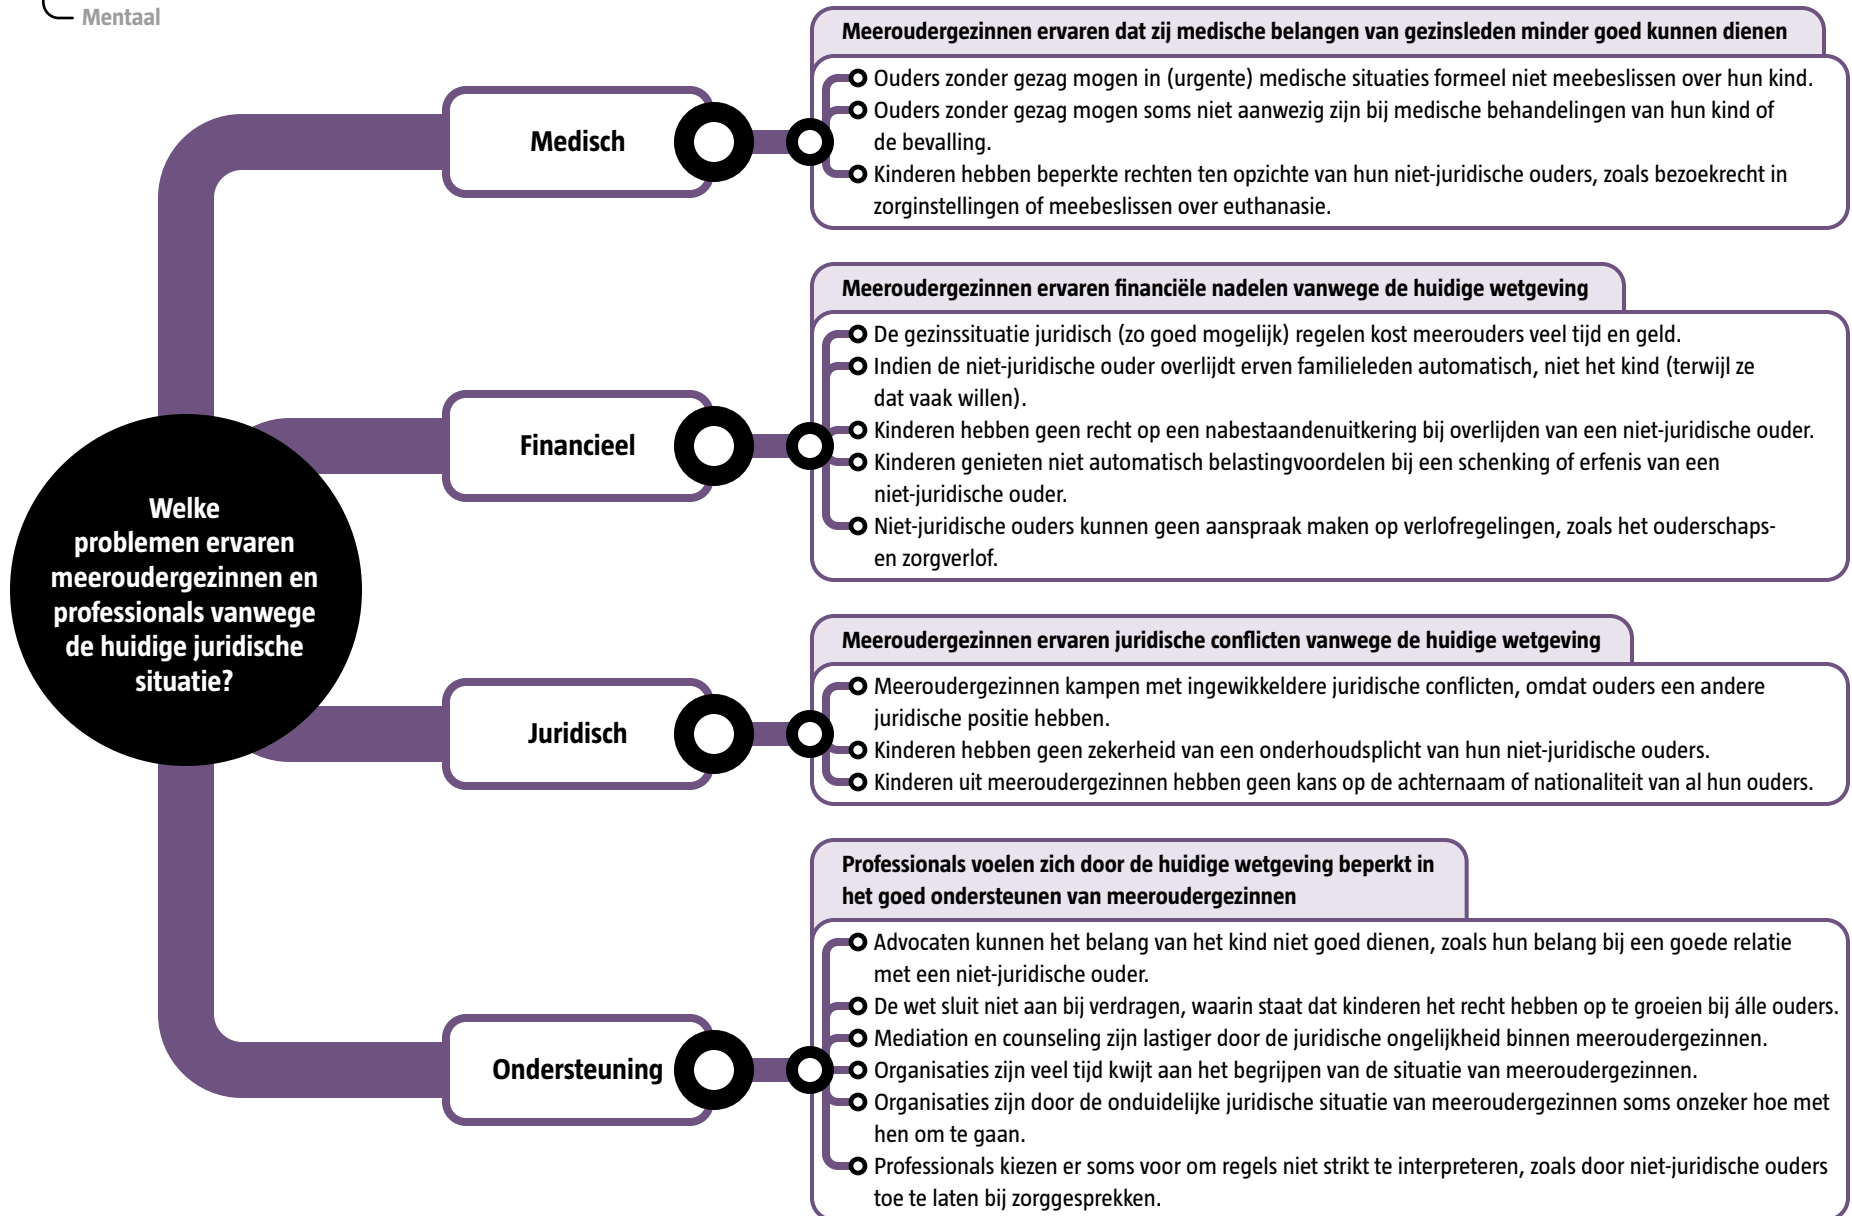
Mentaal

Welke problemen ervaren meeroudergezinnen en professionals vanwege de huidige juridische situatie?

Medisch

Meeroudergezinnen ervaren dat zij medische belangen van gezinsleden minder goed kunnen dienen

Ouders zonder gezag mogen in (urgente) medische situaties formeel niet meebeslissen over hun kind.
Ouders zonder gezag mogen soms niet aanwezig zijn bij medische behandelingen van hun kind of de bevalling.
Kinderen hebben beperkte rechten ten opzichte van hun niet-juridische ouders, zoals bezoekrecht in zorginstellingen of meebeslissen over euthanasie.

Financieel

Meeroudergezinnen ervaren financiële nadelen vanwege de huidige wetgeving

De gezinssituatie juridisch (zo goed mogelijk) regelen kost meerouders veel tijd en geld.
Indien de niet-juridische ouder overlijdt erven familieleden automatisch, niet het kind (terwijl ze dat vaak willen).
Kinderen hebben geen recht op een nabestaandenuitkering bij overlijden van een niet-juridische ouder.
Kinderen genieten niet automatisch belastingvoordelen bij een schenking of erfenis van een niet-juridische ouder.
Niet-juridische ouders kunnen geen aanspraak maken op verlofregelingen, zoals het ouderschaps- en zorgverlof.

Juridisch

Meeroudergezinnen ervaren juridische conflicten vanwege de huidige wetgeving

Meeroudergezinnen kampen met ingewikkeldere juridische conflicten, omdat ouders een andere juridische positie hebben.
Kinderen hebben geen zekerheid van een onderhoudsplicht van hun niet-juridische ouders.
Kinderen uit meeroudergezinnen hebben geen kans op de achternaam of nationaliteit van al hun ouders.

Ondersteuning

Professionals voelen zich door de huidige wetgeving beperkt in het goed ondersteunen van meeroudergezinnen

Advocaten kunnen het belang van het kind niet goed dienen, zoals hun belang bij een goede relatie met een niet-juridische ouder.
De wet sluit niet aan bij verdragen, waarin staat dat kinderen het recht hebben op te groeien bij álle ouders.
Mediation en counseling zijn lastiger door de juridische ongelijkheid binnen meeroudergezinnen.
Organisaties zijn veel tijd kwijt aan het begrijpen van de situatie van meeroudergezinnen.
Organisaties zijn door de onduidelijke juridische situatie van meeroudergezinnen soms onzeker hoe met hen om te gaan.
Professionals kiezen er soms voor om regels niet strikt te interpreteren, zoals door niet-juridische ouders toe te laten bij zorggesprekken.